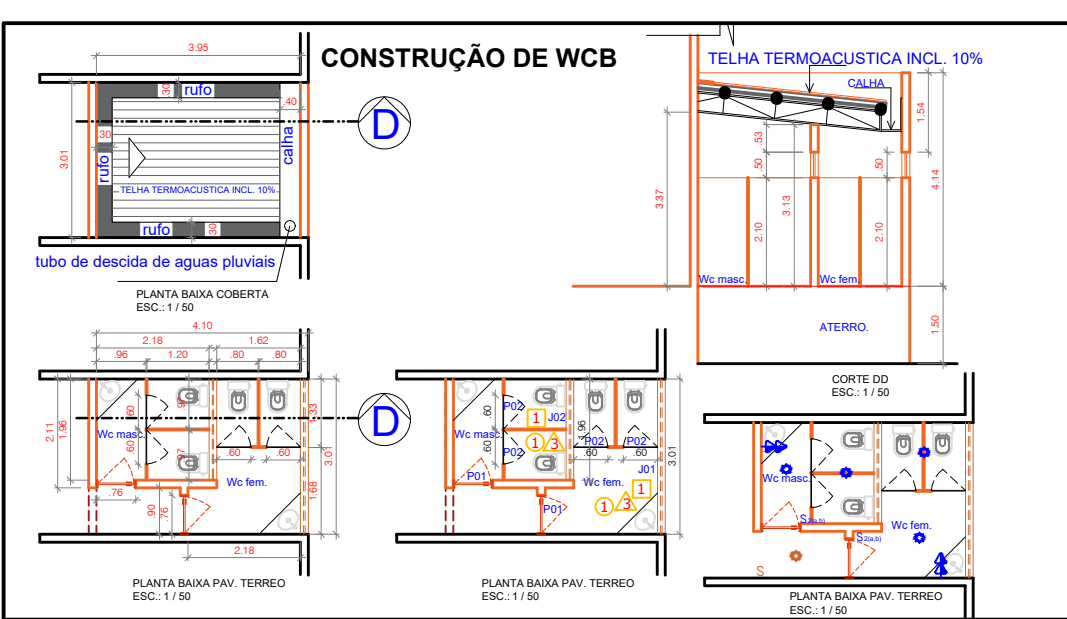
CONSTRUÇÃO DE WCB

3.95
rufo
.30
.40
.30
3.01
rufo
calha
TELHA TERMOACUSTICA INCL. 10%
rufo
.30
tubo de descida de aguas pluviais

PLANTA BAIXA COBERTA
ESC.: 1 / 50

D

TELHA TERMOACUSTICA INCL. 10%
CALHA
1.54
.53
.50
.50
3.37
3.13
4.14
2.10
2.10
Wc masc.
Wc fem.
ATERRO.
1.50

CORTE DD
ESC.: 1 / 50

4.10
2.18
1.62
.96
1.20
.80
.80
2.11
1.96
.60
.97
.60
.97
1.33
Wc masc.
.60
.60
3.01
1.68
Wc fem.
.76
.90
.76
2.18

D

PLANTA BAIXA PAV. TERREO
ESC.: 1 / 50

.60
P02
1
J02
Wc masc.
1
3
.60
P02
4.96
P02
P02
.60
.60
J01
3.01
P01
Wc fem.
1
P01
1
3

PLANTA BAIXA PAV. TERREO
ESC.: 1 / 50

Wc masc.
S2(a,b)
S2(a,b)
Wc fem.
S

PLANTA BAIXA PAV. TERREO
ESC.: 1 / 50